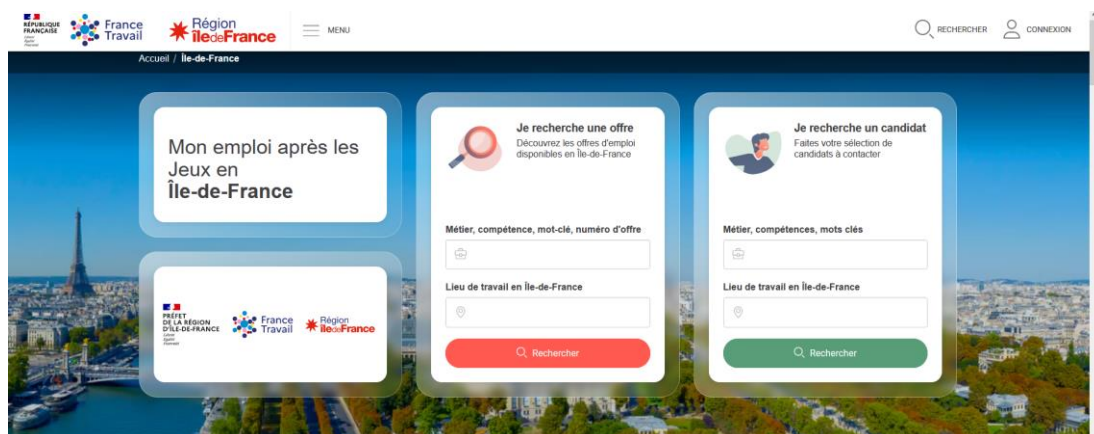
RÉPUBLIQUE FRANÇAISE
Liberté Égalité Fraternité

France Travail

Région îledeFrance

MENU

RECHERCHER

CONNEXION

Accueil / Île-de-France

Mon emploi après les Jeux en **Île-de-France**

PRÉFET DE LA RÉGION D'ÎLE-DE-FRANCE
Liberté Égalité Fraternité

France Travail

Région îledeFrance

Je recherche une offre
Découvrez les offres d'emploi disponibles en Île-de-France

Métier, compétence, mot-clé, numéro d'offre

Lieu de travail en Île-de-France

Rechercher

Je recherche un candidat
Faites votre sélection de candidats à contacter

Métier, compétences, mots clés

Lieu de travail en Île-de-France

Rechercher